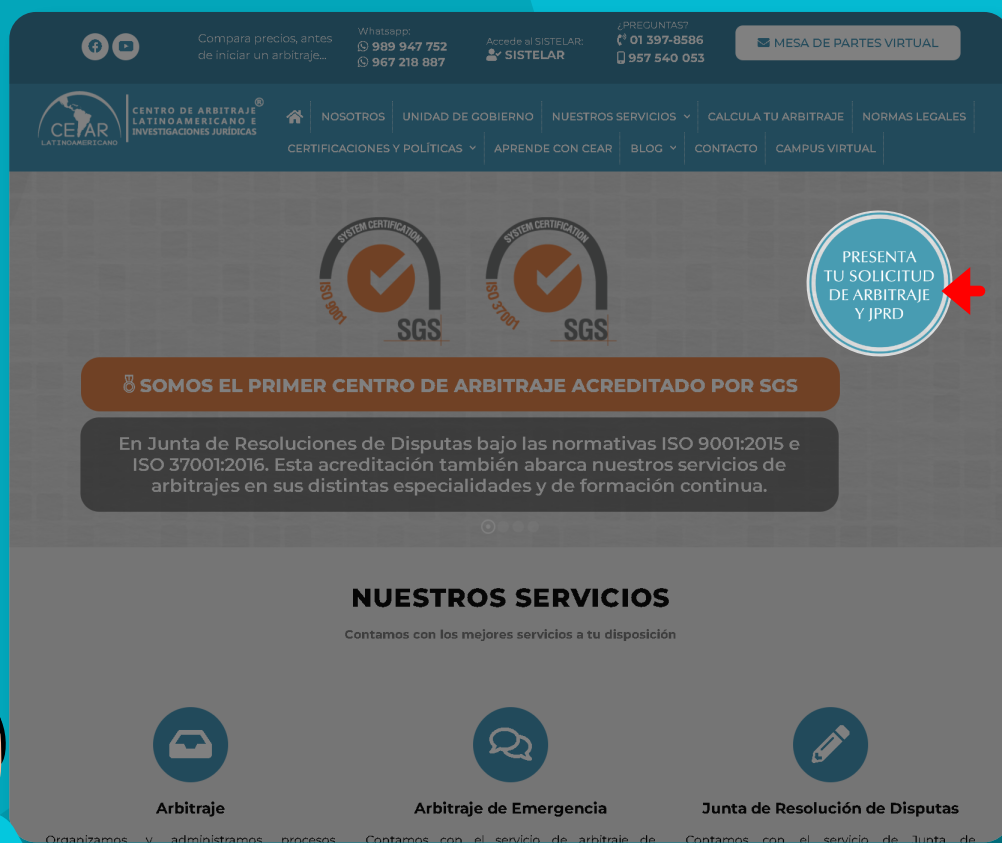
Compara precios, antes de iniciar un arbitraje...

Whatsapp:
989 947 752
967 218 887

Accede al SISTELAR:
SISTELAR

¿PREGUNTAS?
01 397-8586
957 540 053

MESA DE PARTES VIRTUAL

CEAR LATINOAMERICANO
CENTRO DE ARBITRAJE LATINOAMERICANO E INVESTIGACIONES JURÍDICAS ®

NOSOTROS | UNIDAD DE GOBIERNO | NUESTROS SERVICIOS | CALCULA TU ARBITRAJE | NORMAS LEGALES | CERTIFICACIONES Y POLÍTICAS | APRENDE CON CEAR | BLOG | CONTACTO | CAMPUS VIRTUAL

SYSTEM CERTIFICATION
ISO 9001
SGS

SYSTEM CERTIFICATION
ISO 37001
SGS

PRESENTA TU SOLICITUD DE ARBITRAJE Y JPRD

SOMOS EL PRIMER CENTRO DE ARBITRAJE ACREDITADO POR SGS

En Junta de Resoluciones de Disputas bajo las normativas ISO 9001:2015 e ISO 37001:2016. Esta acreditación también abarca nuestros servicios de arbitrajes en sus distintas especialidades y de formación continua.

NUESTROS SERVICIOS

Contamos con los mejores servicios a tu disposición

Arbitraje
Organizamos y administramos procesos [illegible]

Arbitraje de Emergencia
Contamos con el servicio de arbitraje de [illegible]

Junta de Resolución de Disputas
Contamos con el servicio de Junta de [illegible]